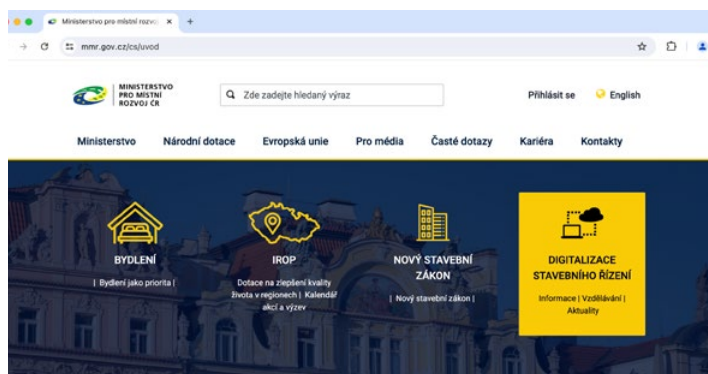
Ministerstvo pro místní rozvo ×
+
mmr.gov.cz/cs/uvod

MINISTERSTVO PRO MÍSTNÍ ROZVOJ ČR

Zde zadejte hledaný výraz

Přihlásit se
English

Ministerstvo
Národní dotace
Evropská unie
Pro média
Časté dotazy
Kariéra
Kontakty

BYDLENÍ
| Bydlení jako priorita |

IROP
Dotace na zlepšení kvality života v regionech | Kalendář akcí a výzev

NOVÝ STAVEBNÍ ZÁKON
| Nový stavební zákon |

DIGITALIZACE STAVEBNÍHO ŘÍZENÍ
Informace | Vzdělávání | Aktuality